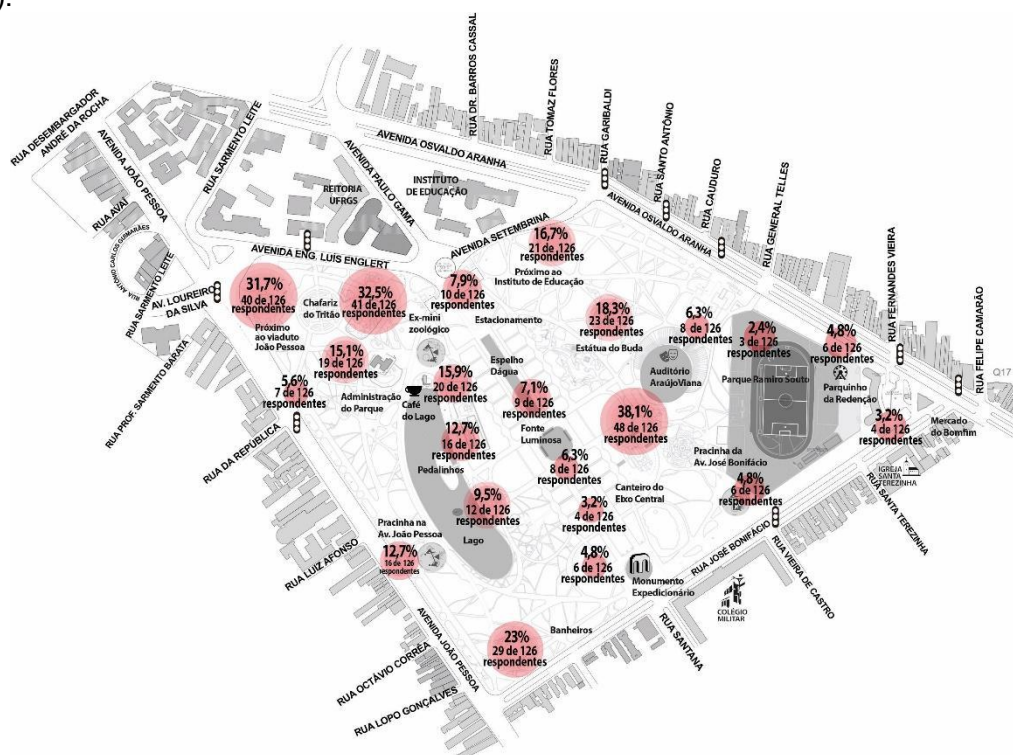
RUA DESEMBARGADOR ANDRÉ DA ROCHA
AVENIDA JOÃO PESSOA
RUA AVAÍ
RUA ANTÔNIO CARLOS GUIMARÃES
RUA SARMENTO LEITE
RUA SARMENTO LEITE
RUA DR. BARROS CASSAL
RUA TOMAZ FLORES
AVENIDA OSVALDO ARANHA
RUA GARIBALDI
RUA SANTO ANTÔNIO
RUA CAUDURO
RUA GENERAL TELLES
AVENIDA OSVALDO ARANHA
RUA FERNANDES VIEIRA
RUA FELIPE CAMARÃO
AVENIDA PAULO GAMA
REITORIA UFRGS
INSTITUTO DE EDUCAÇÃO
AVENIDA SETEMBRINA
AVENIDA ENG. LUÍS ENGLERT
AV. LOUREIRO DA SILVA
RUA PROF. SARMENTO BARATA
RUA DA REPÚBLICA
RUA LUIZ AFONSO
AVENIDA JOÃO PESSOA
RUA OCTÁVIO CORRÊA
RUA LOPO GONÇALVES
RUA SANTANA
RUA JOSÉ BONIFÁCIO
RUA VIEIRA DE CASTRO
RUA SANTA TEREZINHA
Q17

16,7% 21 de 126 respondentes
Próximo ao Instituto de Educação
31,7% 40 de 126 respondentes
Próximo ao viaduto João Pessoa
Chafariz do Tritão
32,5% 41 de 126 respondentes
7,9% 10 de 126 respondentes
Ex-mini zoológico
Estacionamento
18,3% 23 de 126 respondentes
Estátua do Buda
6,3% 8 de 126 respondentes
2,4% 3 de 126 respondentes
4,8% 6 de 126 respondentes
15,1% 19 de 126 respondentes
Administração do Parque
5,6% 7 de 126 respondentes
15,9% 20 de 126 respondentes
Café do Lago
Espelho Dágua
7,1% 9 de 126 respondentes
Auditório Araújo Viana
Parque Ramiro Souto
Parquinho da Redenção
38,1% 48 de 126 respondentes
Fonte Luminosa
12,7% 16 de 126 respondentes
Pedalinhos
6,3% 8 de 126 respondentes
Pracinha da Av. José Bonifácio
3,2% 4 de 126 respondentes
Mercado do Bomfim
IGREJA SANTA TEREZINHA
Canteiro do Eixo Central
4,8% 6 de 126 respondentes
9,5% 12 de 126 respondentes
3,2% 4 de 126 respondentes
Pracinha na Av. João Pessoa
Lago
12,7% 16 de 126 respondentes
4,8% 6 de 126 respondentes
Monumento Expedicionário
COLÉGIO MILITAR
Banheiros
23% 29 de 126 respondentes